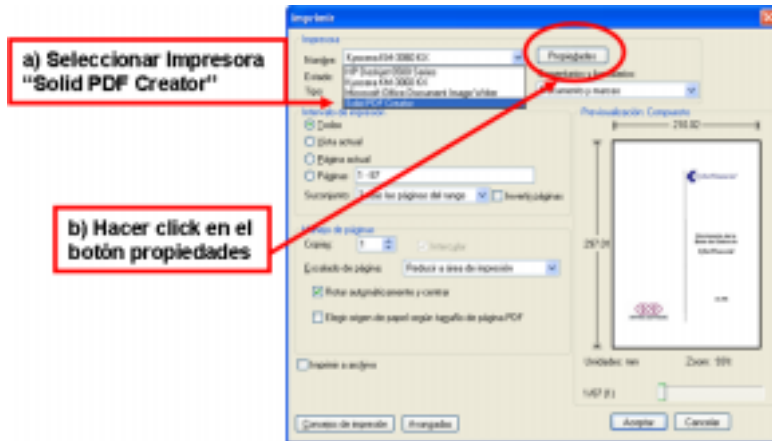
a) Seleccionar Impresora "Solid PDF Creator"

b) Hacer click en el botón propiedades

Imprimir

Impresora

Nombre: Kyocera KM-3060 KX

Estado:

Tipo:

HP Deskjet 3500 Series
Kyocera KM-3060 KX
Microsoft Office Document Image Writer
Solid PDF Creator

Propiedades

Comentarios y formularios:

Documento y marcas

Intervalo de impresión

Todas

Vista actual

Página actual

Páginas 1 - 67

Subconjunto: Todas las páginas del rango

Invertir páginas

Manejo de páginas

Copias: 1

Intercalar

Escalado de página: Reducir a área de impresión

Rotar automáticamente y centrar

Elegir origen de papel según tamaño de página PDF

Imprimir a archivo

Previsualización: Compuesto

210.02

297.01

Unidades: mm

Zoom: 55%

1/67 (1)

Consejos de impresión

Avanzadas

Aceptar

Cancelar